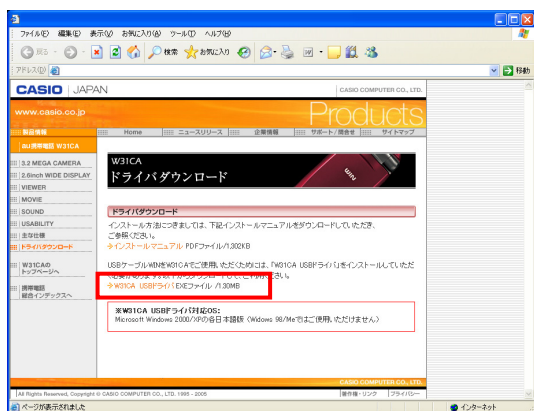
ファイル(F) 編集(E) 表示(V) お気に入り(A) ツール(T) ヘルプ(H)

戻る 検索 お気に入り

アドレス(D)

移動

CASIO JAPAN

CASIO COMPUTER CO., LTD.

www.casio.co.jp

Products

製品情報 | Home | ニュースリリース | 企業情報 | サポート/問合せ | サイトマップ

au携帯電話 W31CA

3.2 MEGA CAMERA

2.6inch WIDE DISPLAY

VIEWER

MOVIE

SOUND

USABILITY

主な仕様

ドライバダウンロード

W31CAのトップページへ

携帯電話総合インデックスへ

W31CA

ドライバダウンロード

ドライバダウンロード

インストール方法につきましては、下記インストールマニュアルをダウンロードしていただき、ご参照ください。

インストールマニュアル PDFファイル/1,302KB

USBケーブルWINをW31CAでご使用いただくためには、"W31CA USBドライバ"をインストールしていただく必要があります。下記よりダウンロードしてご利用ください。

W31CA USBドライバ EXEファイル/1.30MB

※W31CA USBドライバ対応OS:

Microsoft Windows 2000/XPの各日本語版 (Widows 98/Meではご使用いただけません)

CASIO COMPUTER CO., LTD.

All Rights Reserved, Copyright © CASIO COMPUTER CO., LTD. 1995 - 2005

著作権・リンク | プライバシー

ページが表示されました

インターネット